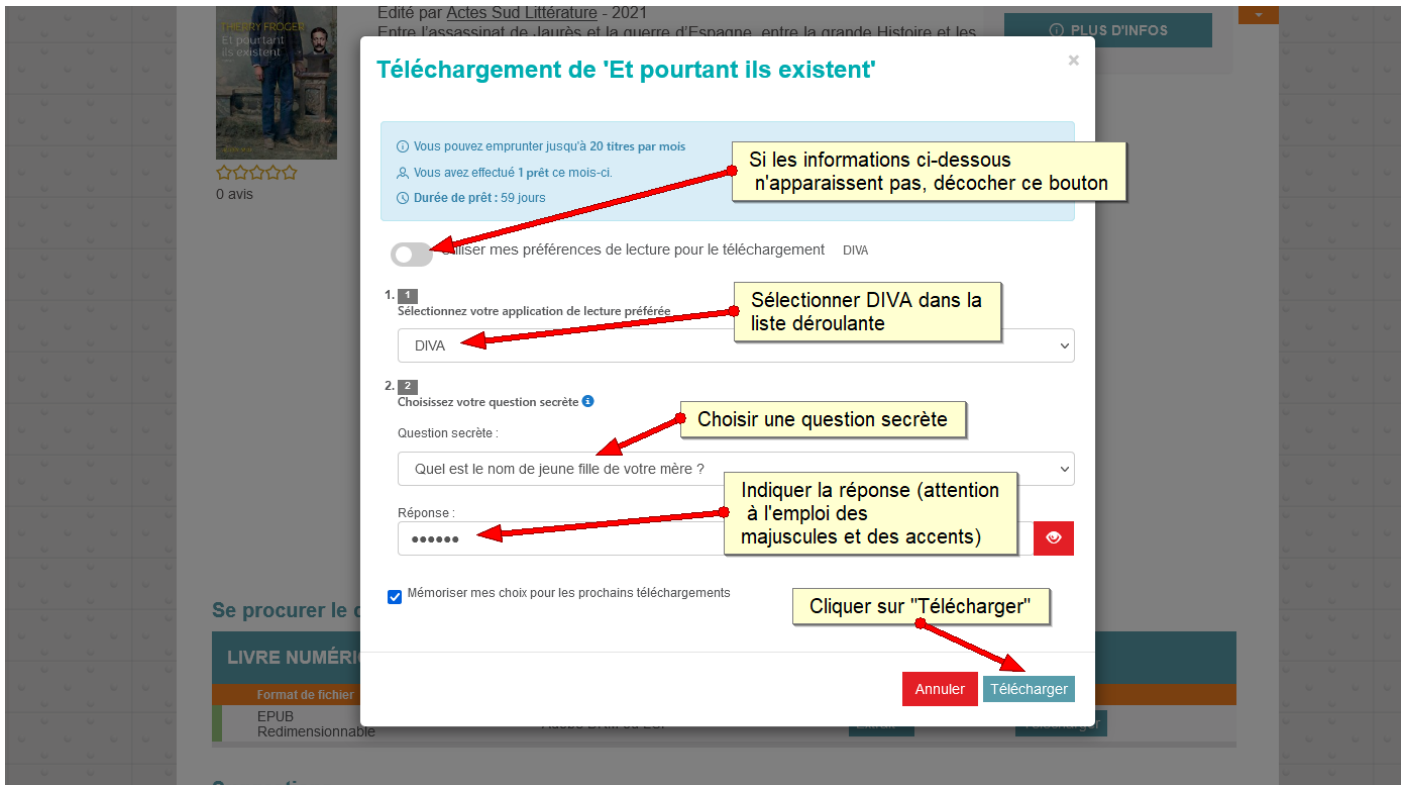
THIERRY FROGER
Et pourtant ils existent

0 avis

Edité par Actes Sud Littérature - 2021
Entre l'assassinat de Jaurès et la guerre d'Espagne, entre la grande Histoire et les

PLUS D'INFOS

Téléchargement de 'Et pourtant ils existent'

×

Vous pouvez emprunter jusqu'à 20 titres par mois
Vous avez effectué 1 prêt ce mois-ci.
Durée de prêt : 59 jours

Si les informations ci-dessous n'apparaissent pas, décocher ce bouton

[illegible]iliser mes préférences de lecture pour le téléchargement DIVA

1. 1
Sélectionnez votre application de lecture préférée

Sélectionner DIVA dans la liste déroulante

DIVA

2. 2
Choisissez votre question secrète

Choisir une question secrète

Question secrète :
Quel est le nom de jeune fille de votre mère ?

Indiquer la réponse (attention à l'emploi des majuscules et des accents)

Réponse :
••••••

Mémoriser mes choix pour les prochains téléchargements

Cliquer sur "Télécharger"

Se procurer le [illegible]

LIVRE NUMÉRI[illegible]

Format de fichier
EPUB Redimensionnable

Annuler
Télécharger